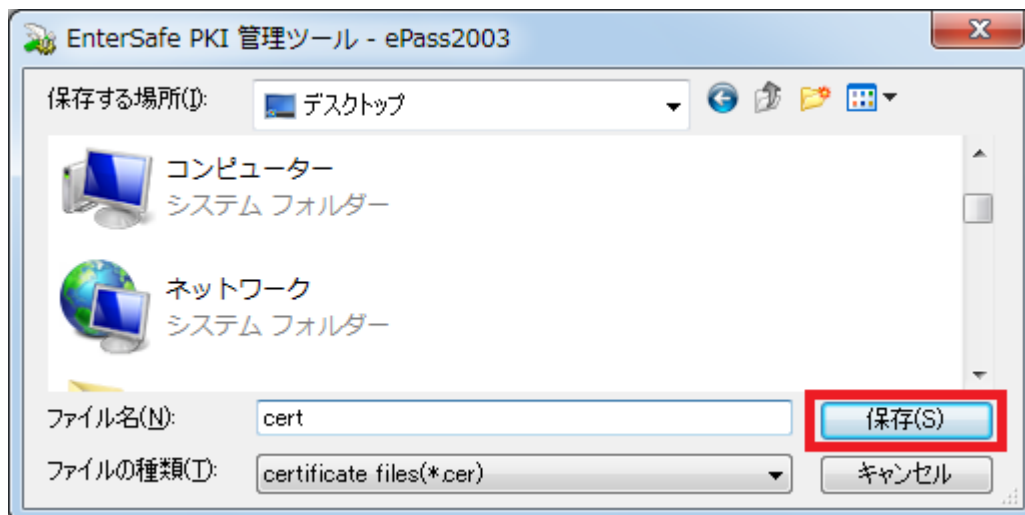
EnterSafe PKI 管理ツール - ePass2003

保存する場所(I):
デスクトップ

コンピューター
システム フォルダー

ネットワーク
システム フォルダー

ファイル名(N):
cert
保存(S)

ファイルの種類(T):
certificate files(*.cer)
キャンセル